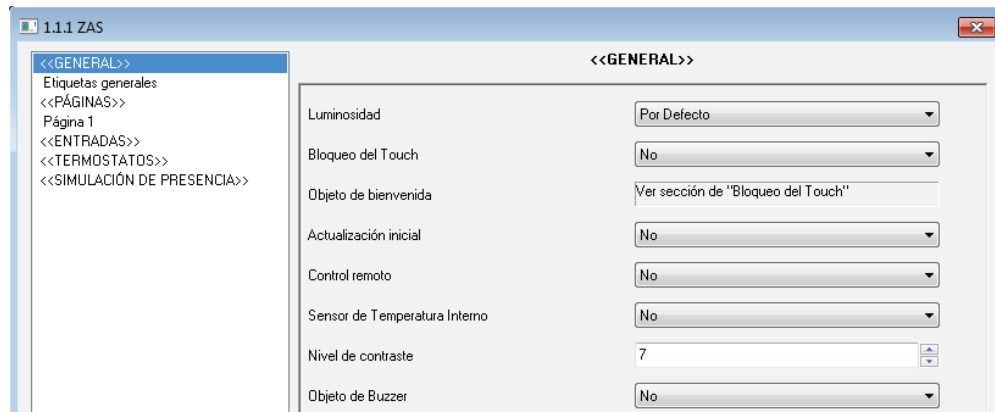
1.1.1 ZAS

<<GENERAL>>
Etiquetas generales
<<PÁGINAS>>
Página 1
<<ENTRADAS>>
<<TERMOSTATOS>>
<<SIMULACIÓN DE PRESENCIA>>

<<GENERAL>>

| | |
|---|---|
| Luminosidad | Por Defecto |
| Bloqueo del Touch | No |
| Objeto de bienvenida | Ver sección de "Bloqueo del Touch" |
| Actualización inicial | No |
| Control remoto | No |
| Sensor de Temperatura Interno | No |
| Nivel de contraste | 7 |
| Objeto de Buzzer | No |